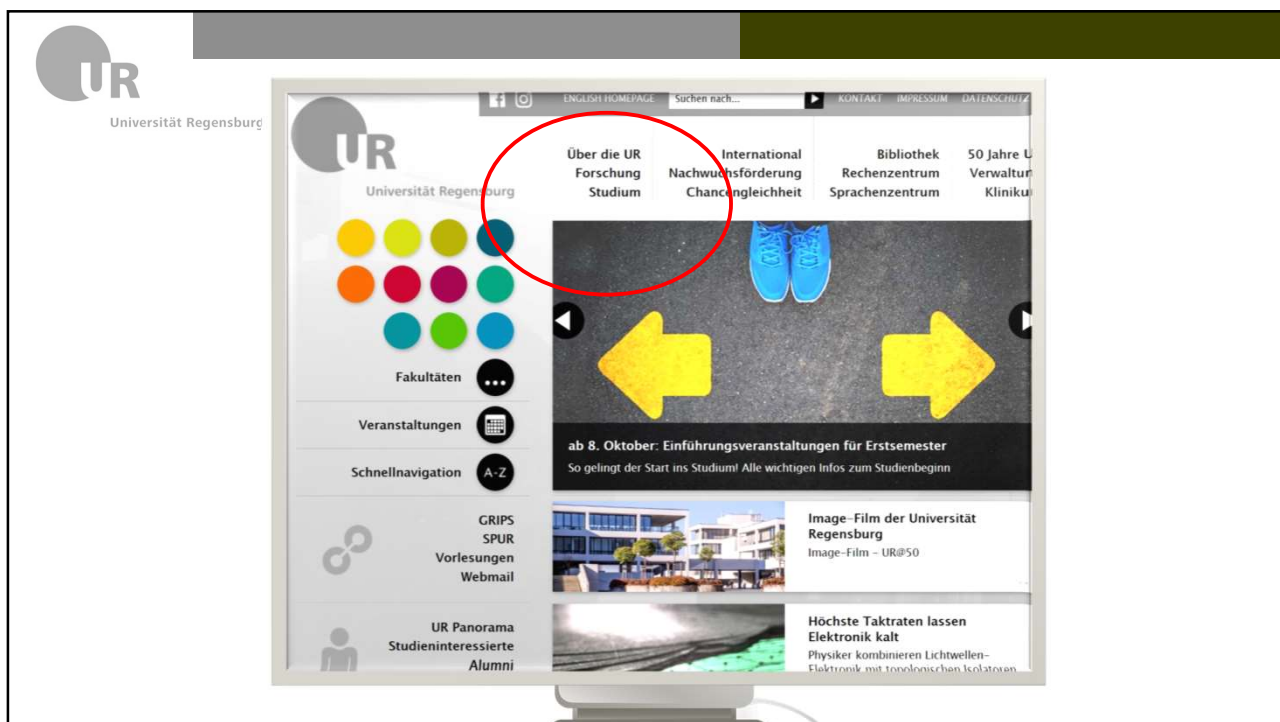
UR
Universität Regensburg

ENGLISH HOMEPAGE Suchen nach... KONTAKT IMPRESSUM DATENSCHUTZ

UR
Universität Regensburg

Über die UR
Forschung
Studium

International
Nachwuchsförderung
Chancengleichheit

Bibliothek
Rechenzentrum
Sprachenzentrum

50 Jahre U
Verwaltur
Kliniku

Fakultäten

Veranstaltungen

Schnellnavigation A-Z

ab 8. Oktober: Einführungsveranstaltungen für Erstsemester
So gelingt der Start ins Studium! Alle wichtigen Infos zum Studienbeginn

GRIPS
SPUR
Vorlesungen
Webmail

Image-Film der Universität Regensburg
Image-Film - UR@50

UR Panorama
Studieninteressierte
Alumni

Höchste Taktraten lassen Elektronik kalt
Physiker kombinieren Lichtwellen-Elektronik mit topologischen Isolatoren